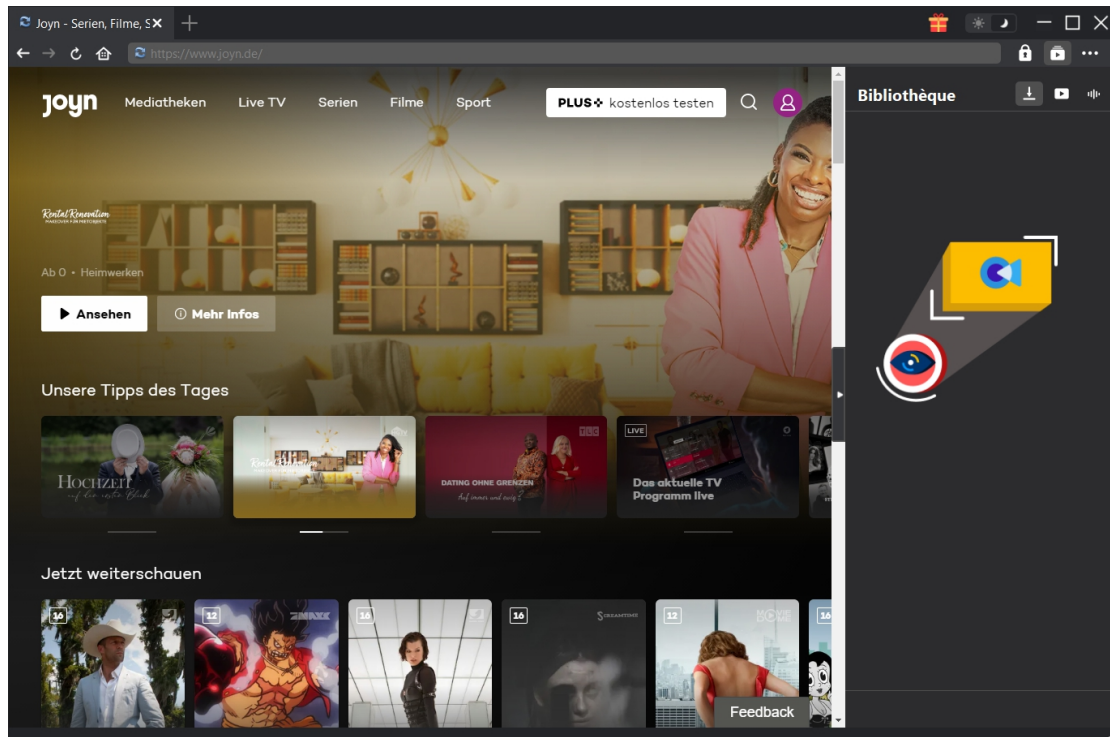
Joyn - Serien, Filme, S

https://www.joyn.de/

joyn Mediatheken Live TV Serien Filme Sport

PLUS+ kostenlos testen

Bibliothèque

Rental Renovation

Ab 0 • Heimwerken

Ansehen

Mehr Infos

Unsere Tipps des Tages

HOCHZEIT auf den ersten Blick

Rental Renovation

TLC

DATING OHNE GRENZEN

Auf immer und ewig?

LIVE

Das aktuelle TV Programm live

Jetzt weiterschauen

16

12

DMAX

16

16

SCREAMTIME

12

MOVIE DOME

16

Feedback